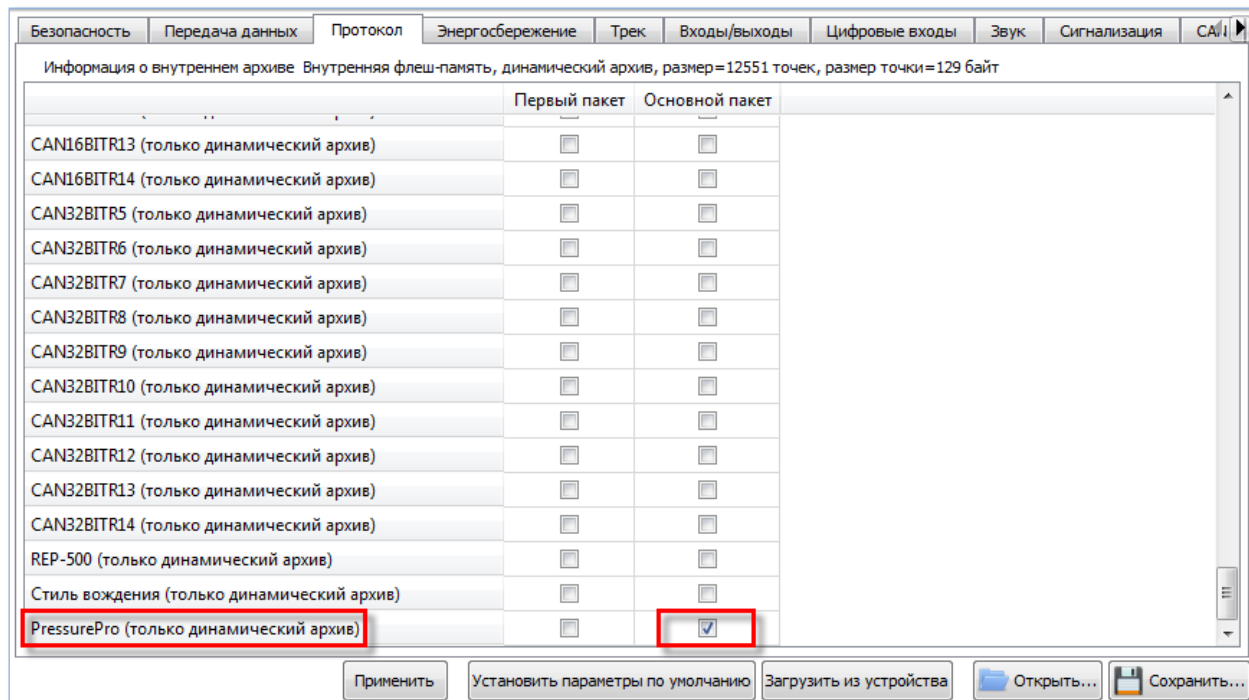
Безопасность | Передача данных | Протокол | Энергосбережение | Трек | Входы/выходы | Цифровые входы | Звук | Сигнализация | CA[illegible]

Информация о внутреннем архиве Внутренняя флеш-память, динамический архив, размер=12551 точек, размер точки=129 байт

| | Первый пакет | Основной пакет |
|---|---|---|
| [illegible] | | |
| CAN16BITR13 (только динамический архив) | | |
| CAN16BITR14 (только динамический архив) | | |
| CAN32BITR5 (только динамический архив) | | |
| CAN32BITR6 (только динамический архив) | | |
| CAN32BITR7 (только динамический архив) | | |
| CAN32BITR8 (только динамический архив) | | |
| CAN32BITR9 (только динамический архив) | | |
| CAN32BITR10 (только динамический архив) | | |
| CAN32BITR11 (только динамический архив) | | |
| CAN32BITR12 (только динамический архив) | | |
| CAN32BITR13 (только динамический архив) | | |
| CAN32BITR14 (только динамический архив) | | |
| REP-500 (только динамический архив) | | |
| Стиль вождения (только динамический архив) | | |
| PressurePro (только динамический архив) | | ✓ |

Применить | Установить параметры по умолчанию | Загрузить из устройства | Открыть... | Сохранить...